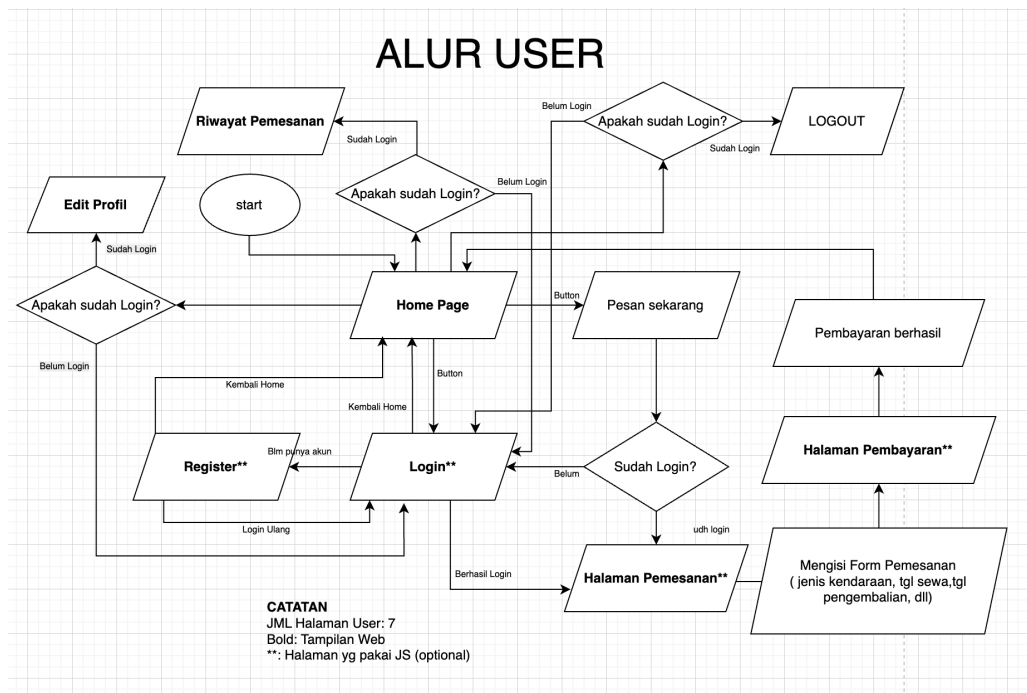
ALUR USER

Riwayat Pemesanan

Sudah Login

Belum Login

Apakah sudah Login?

LOGOUT

Sudah Login

Apakah sudah Login?

Belum Login

Edit Profil

start

Sudah Login

Apakah sudah Login?

Home Page

Button

Pesan sekarang

Pembayaran berhasil

Belum Login

Kembali Home

Button

Kembali Home

Halaman Pembayaran**

Sudah Login?

Register**

Blm punya akun

Login**

Belum

Login Ulang

udh login

Mengisi Form Pemesanan ( jenis kendaraan, tgl sewa,tgl pengembalian, dll)

Berhasil Login

Halaman Pemesanan**

CATATAN
JML Halaman User: 7
Bold: Tampilan Web
**: Halaman yg pakai JS (optional)